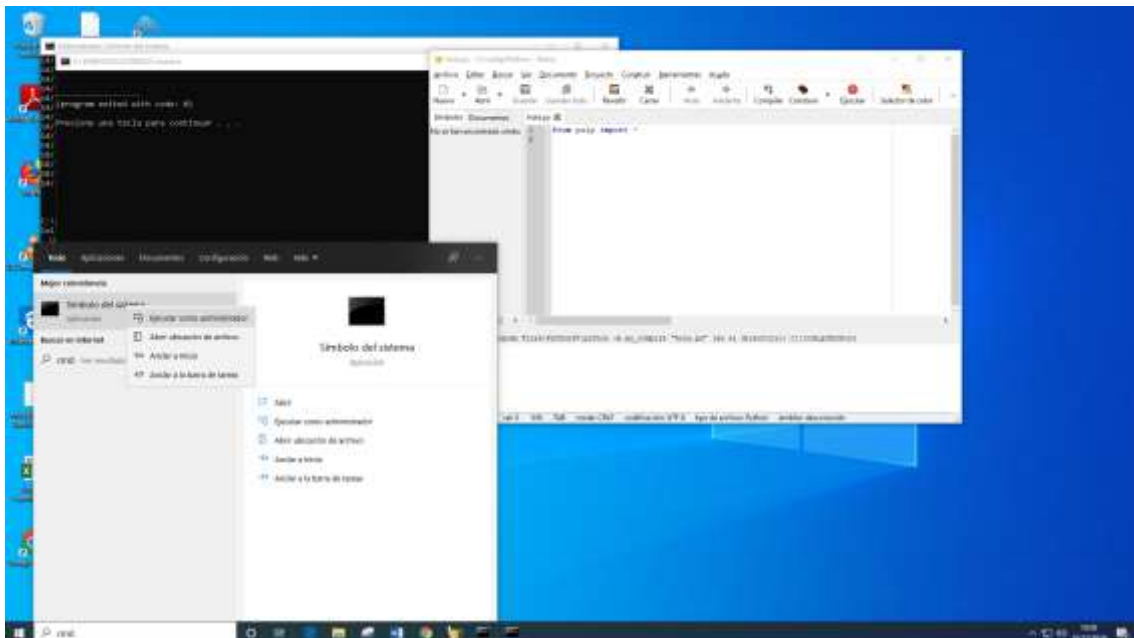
(program exited with code: 0)

Presione una tecla para continuar . . .

Archivo Editar Buscar Ver Documento Proyecto Construir Herramientas Ayuda

Nuevo Abrir Guardar Guardar todo Revertir Cerrar Atrás Adelante Compilar Construir Ejecutar Selector de color

Símbolos Documentos

from pulp import *

Todo Aplicaciones Documentos Configuración Web Más

Mejor coincidencia

Símbolo del sistema

Aplicación

Ejecutar como administrador

Abrir ubicación de archivo

Anclar a Inicio

Anclar a la barra de tareas

Buscar en Internet

cmd

Símbolo del sistema

Aplicación

Abrir

Ejecutar como administrador

Abrir ubicación de archivo

Anclar a Inicio

Anclar a la barra de tareas

cmd